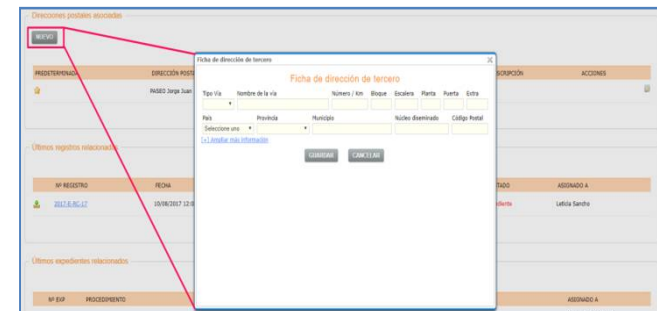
Direcciones postales asociadas

NUEVO

| PREDETERMINADA | DIRECCIÓN POSTAL | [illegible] | ACCIONES |
|---|---|---|---|
| | PASEO Jorge Juan | | |

Últimos registros relacionados

| Nº REGISTRO | FECHA | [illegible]TADO | ASIGNADO A |
|---|---|---|---|
| 2017-E-RC-17 | 10/08/2017 12:0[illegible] | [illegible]diente | Leticia Sandro |

Últimos expedientes relacionados

| Nº EXP | PROCEDIMIENTO | ASIGNADO A |
|---|---|---|

Ficha de dirección de tercero

Ficha de dirección de tercero

Tipo Vía | Nombre de la vía | Número / Km | Bloque | Escalera | Planta | Puerta | Extra

País | Provincia | Municipio | Núcleo diseminado | Código Postal

Seleccione uno

[+] Ampliar más información

GUARDAR | CANCELAR